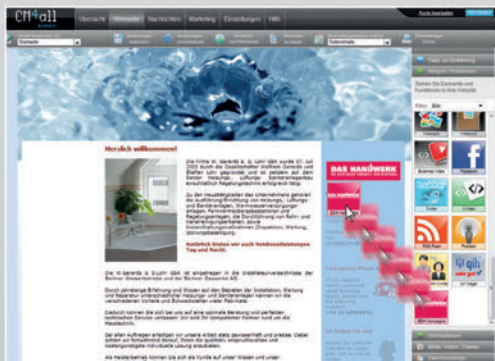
CM4all

Übersicht | Webseite | Nachrichten | Marketing | Einstellungen | Hilfe

Herzlich willkommen!

Natürlich bieten wir auch Notdienstleistungen Tag und Nacht.

DAS HANDWERK

Filter: Alle

Facebook

RSS Feed

Twitter

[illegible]